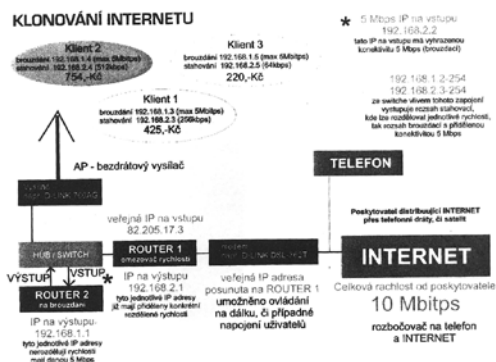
KLONOVÁNÍ INTERNETU

Klient 2
brouzdání 192.168.1.4 (max 6Mbps)
stahování 192.168.2.4 (512kbps)
754,-Kč

Klient 3
brouzdání 192.168.1.5 (max 5Mbps)
stahování 192.168.2.5 (64kbps)
220,-Kč

Klient 1
brouzdání 192.168.1.3 (max 5Mbps)
stahování 192.168.2.3 (256kbps)
425,-Kč

* 5 Mbps IP na vstupu
192.168.2.2
tato IP na vstupu má vyhrazenou konektivitu 5 Mbps (brouzdání)

192.168.1.2-254
192.168.2.3-254
ze switche vlivem tohoto zapojení vystupuje rozsah stahovací, kde lze rozdělovat jednotlivé rychlosti, tak rozsah brouzdací s přidělenou konektivitou 5 Mbps

AP - bezdrátový vysílač

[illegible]

TELEFON

veřejná IP na vstupu
82.205.17.3

HUB / SWITCH

ROUTER 1
omezovač rychlosti

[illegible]

Poskytovatel distribuující INTERNET přes telefonní dráty, či satelit

INTERNET

VÝSTUP VSTUP

ROUTER 2
na brouzdání

*

IP na výstupu
192.168.2.1
tyto jednotlivé IP adresy již mají přidělenu konkrétní rozdílnou rychlosti

veřejná IP adresa posunuta na ROUTER 1
umožněno ovládání na dálku, či případné napojení uživatelů

Celková rychlost od poskytovatele
10 Mbitps

IP na výstupu
192.168.1.1
tyto jednotlivé IP adresy nerozdělují rychlosti mají dánou 5 Mbps

rozbočovač na telefon a INTERNET